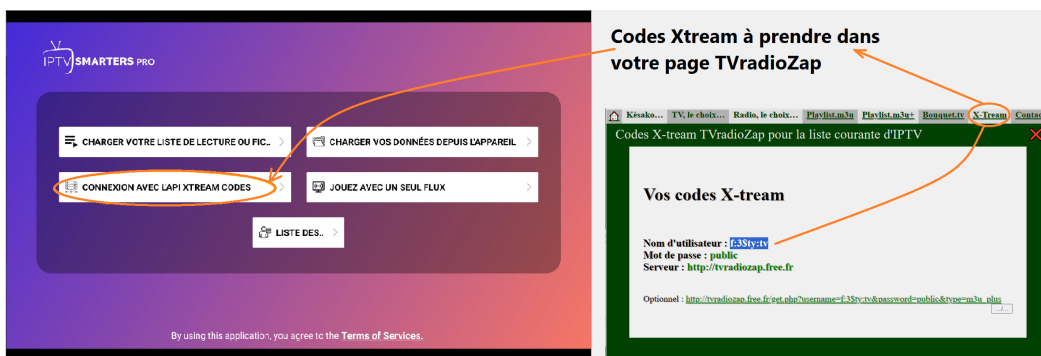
IPTV SMARTERS PRO

CHARGER VOTRE LISTE DE LECTURE OU FIC...

CHARGER VOS DONNÉES DEPUIS L'APPAREIL

CONNEXION AVEC LAPI XTREAM CODES

JOUEZ AVEC UN SEUL FLUX

LISTE DES...

By using this application, you agree to the Terms of Services.

Codes Xtream à prendre dans votre page TVradioZap

Késako... | TV, le choix... | Radio, le choix... | Playlist.m3u | Playlist.m3u+ | Bouquet.tv | X-Tream | Contac

Codes X-tream TVradioZap pour la liste courante d'IPTV

Vos codes X-tream

Nom d'utilisateur : f:3$ty:tv
Mot de passe : public
Serveur : http://tvradiozap.free.fr

Optionnel : http://tvradiozap.free.fr/get.php?username=f:3$ty:tv&password=public&type=m3u_plus